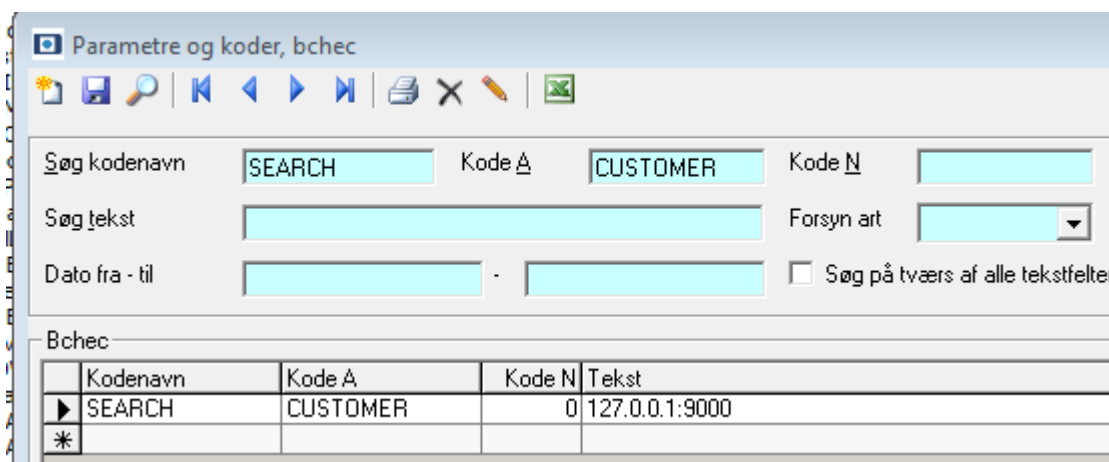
Parametre og koder, bchec

Søg kodenavn SEARCH Kode A CUSTOMER Kode N

Søg tekst Forsyn art

Dato fra - til - Søg på tværs af alle tekstfelter

Bchec

| | Kodenavn | Kode A | Kode N | Tekst |
|---|---|---|---|---|
| ▶ | SEARCH | CUSTOMER | 0 | 127.0.0.1:9000 |
| * | | | | |